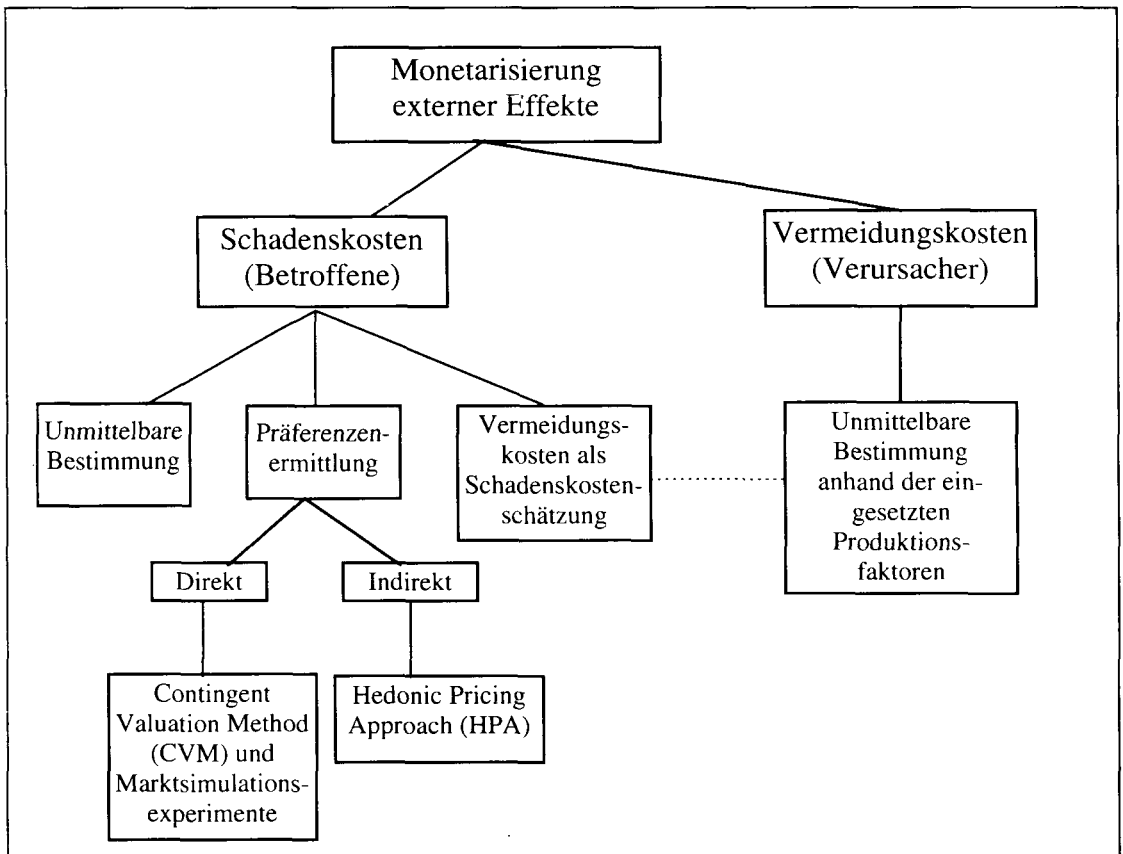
Monetarisierung externer Effekte

Schadenskosten (Betroffene)

Vermeidungskosten (Verursacher)

Unmittelbare Bestimmung

Präferenzenermittlung

Vermeidungskosten als Schadenskostenschätzung

Unmittelbare Bestimmung anhand der eingesetzten Produktionsfaktoren

Direkt

Indirekt

Contingent Valuation Method (CVM) und Marktsimulationsexperimente

Hedonic Pricing Approach (HPA)